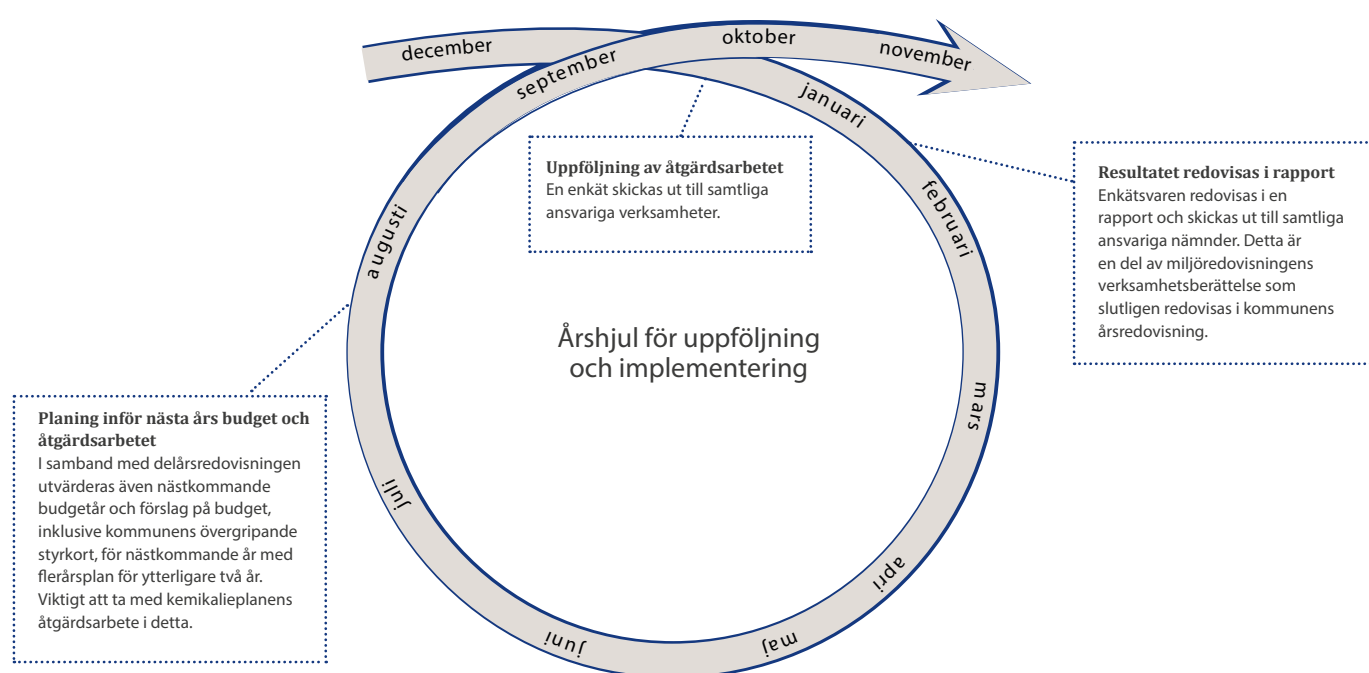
december
september
oktober
november
januari
februari
mars
april
maj
juni
juli
augusti

Uppföljning av åtgärdsarbetet
En enkät skickas ut till samtliga ansvariga verksamheter.

Resultatet redovisas i rapport
Enkätsvaren redovisas i en rapport och skickas ut till samtliga ansvariga nämnder. Detta är en del av miljöredovisningens verksamhetsberättelse som slutligen redovisas i kommunens årsredovisning.

Årshjul för uppföljning och implementering

Planing inför nästa års budget och åtgärdsarbetet
I samband med delårsredovisningen utvärderas även nästkommande budgetår och förslag på budget, inklusive kommunens övergripande styrkort, för nästkommande år med flerårsplan för ytterligare två år. Viktigt att ta med kemikalieplanens åtgärdsarbete i detta.